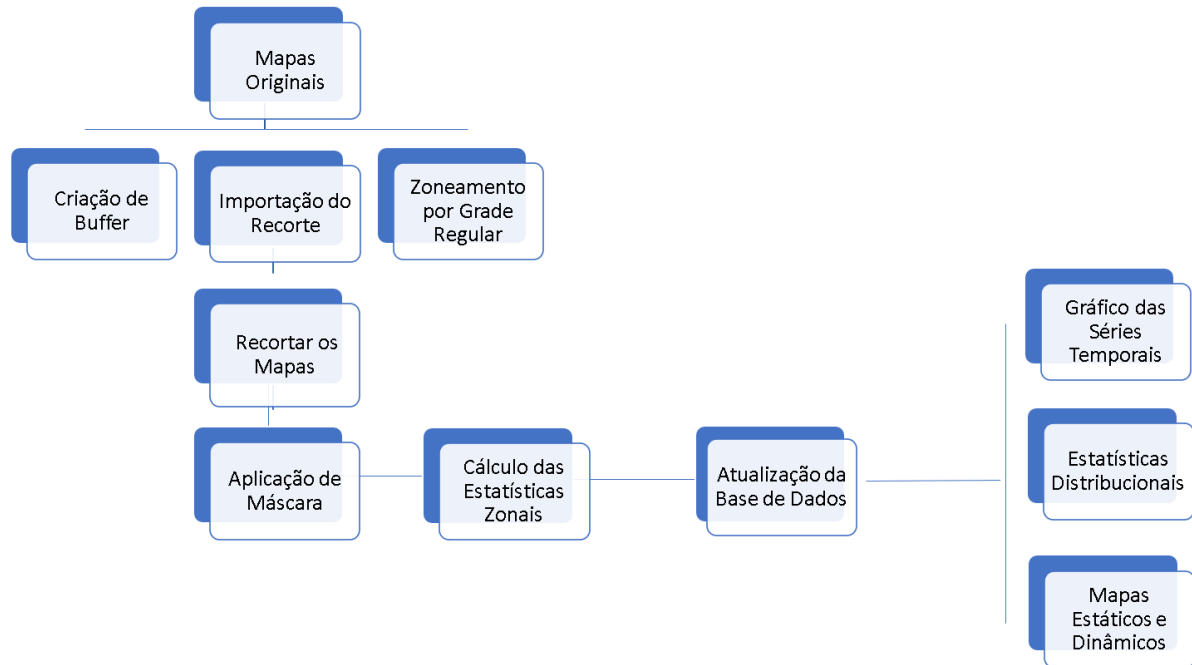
Mapas Originais

Criação de Buffer

Importação do Recorte

Zoneamento por Grade Regular

Recortar os Mapas

Aplicação de Máscara

Cálculo das Estatísticas Zonais

Atualização da Base de Dados

Gráfico das Séries Temporais

Estatísticas Distribucionais

Mapas Estáticos e Dinâmicos